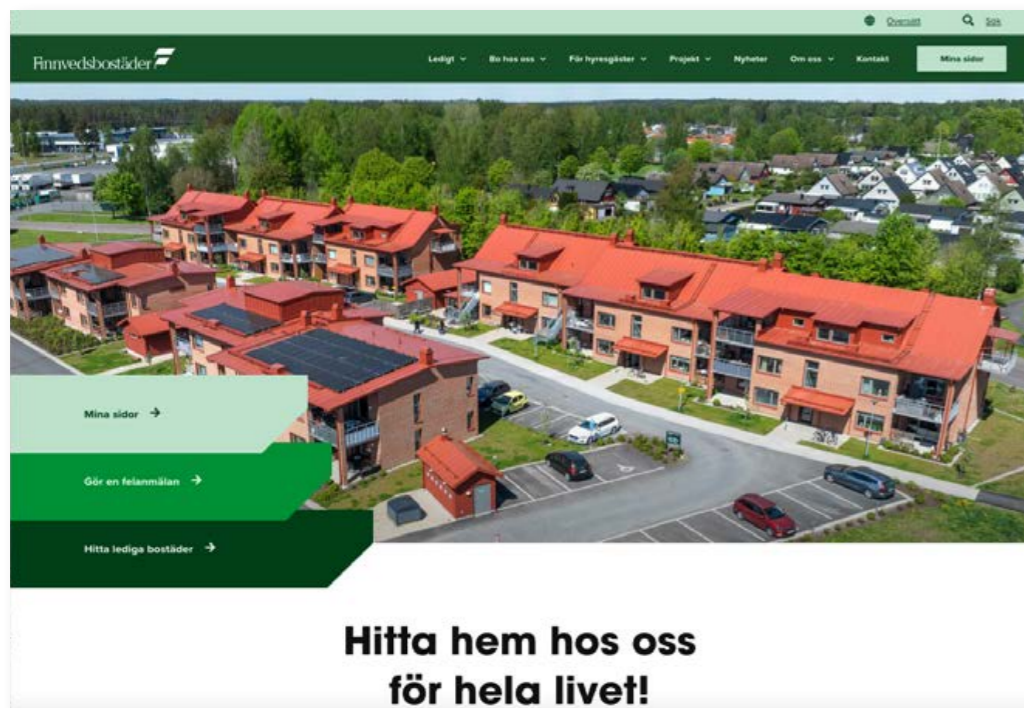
Översätt Sök

Finnvedsbostäder

Ledigt Bo hos oss För hyresgäster Projekt Nyheter Om oss Kontakt Mina sidor

Mina sidor →

Gör en felanmälan →

Hitta lediga bostäder →

Hitta hem hos oss för hela livet!